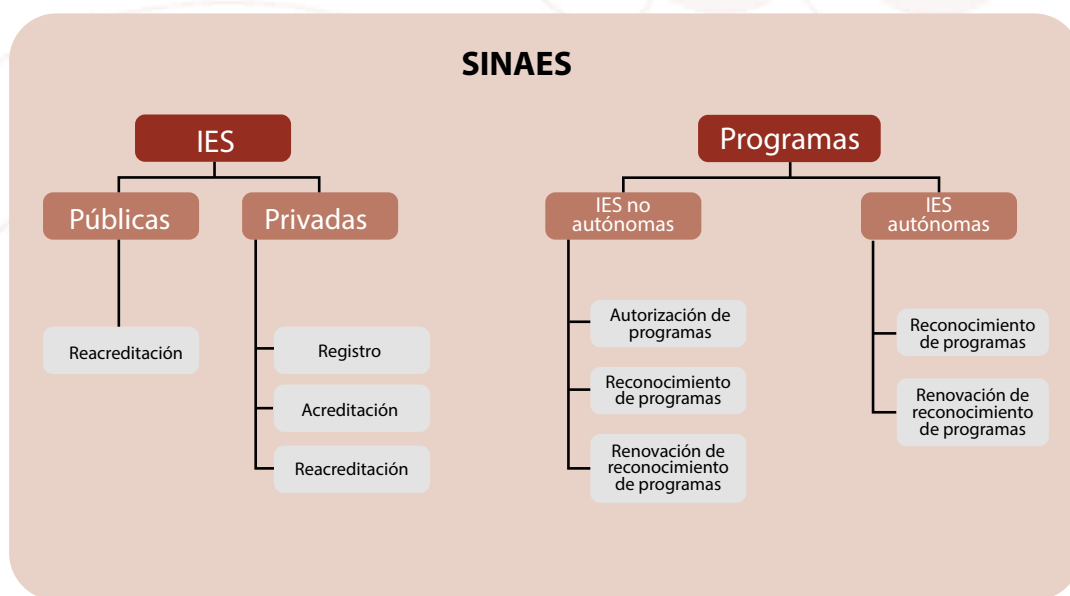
SINAES

IES

Públicas

Reacreditación

Privadas

Registro

Acreditación

Reacreditación

Programas

IES no autónomas

Autorización de programas

Reconocimiento de programas

Renovación de reconocimiento de programas

IES autónomas

Reconocimiento de programas

Renovación de reconocimiento de programas